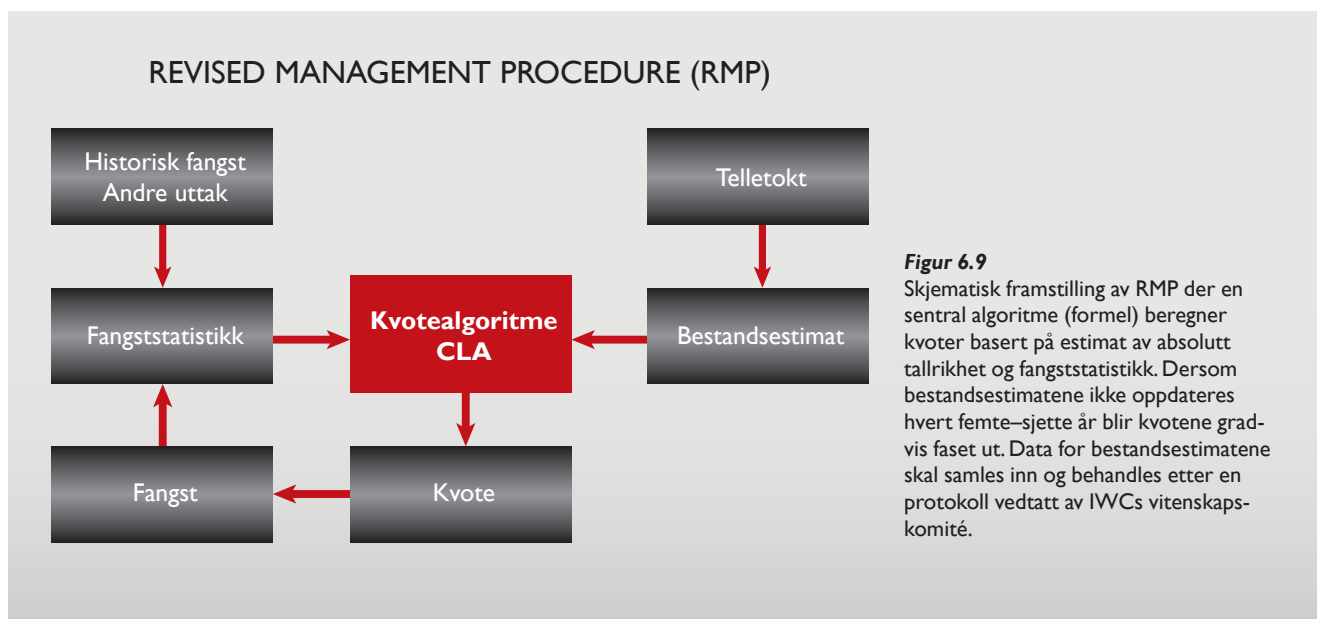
REVISED MANAGEMENT PROCEDURE (RMP)

Historisk fangst
Andre uttak

Telletokt

Fangststatistikk

Kvotealgoritme
CLA

Bestandsestimat

Fangst

Kvote

*Figur 6.9*
Skjematisk framstilling av RMP der en sentral algoritme (formel) beregner kvoter basert på estimat av absolutt tallrikhet og fangststatistikk. Dersom bestandsestimatene ikke oppdateres hvert femte–sjette år blir kvotene gradvis faset ut. Data for bestandsestimatene skal samles inn og behandles etter en protokoll vedtatt av IWCs vitenskapskomité.